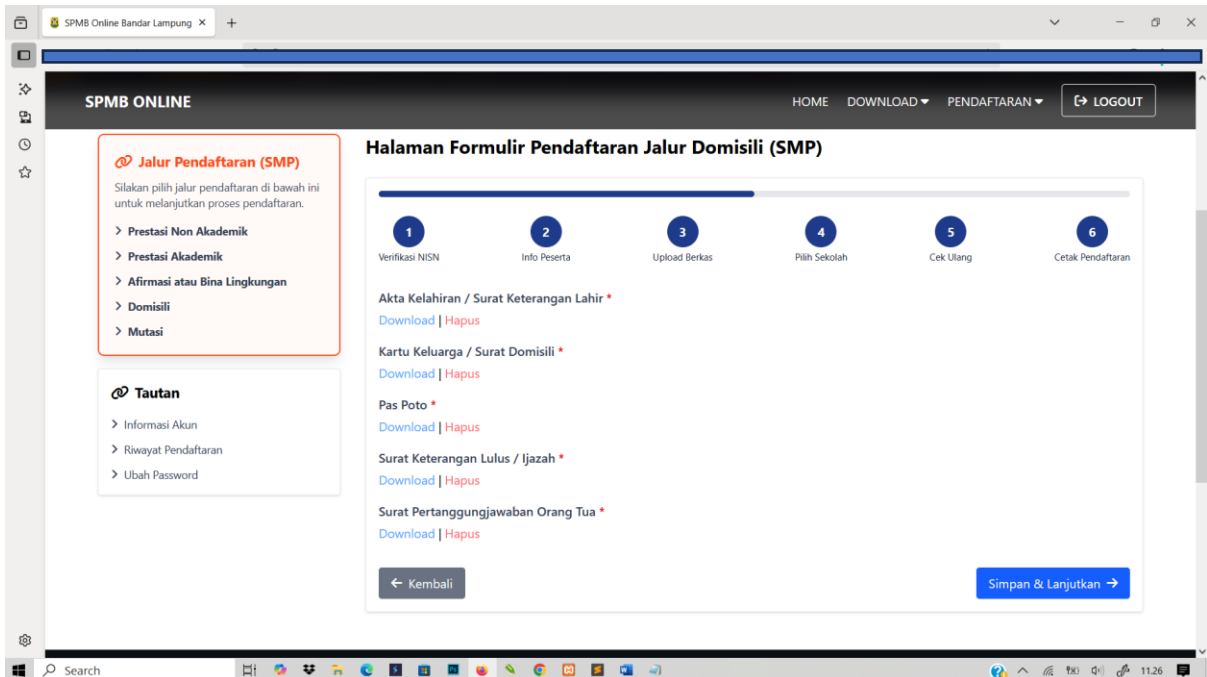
SPMB Online Bandar Lampung ×

SPMB ONLINE

HOME DOWNLOAD ▾ PENDAFTARAN ▾ LOGOUT

Jalur Pendaftaran (SMP)

Silakan pilih jalur pendaftaran di bawah ini untuk melanjutkan proses pendaftaran.

> Prestasi Non Akademik
> Prestasi Akademik
> Afirmasi atau Bina Lingkungan
> Domisili
> Mutasi

Tautan

> Informasi Akun
> Riwayat Pendaftaran
> Ubah Password

Halaman Formulir Pendaftaran Jalur Domisili (SMP)

1 Verifikasi NISN
2 Info Peserta
3 Upload Berkas
4 Pilih Sekolah
5 Cek Ulang
6 Cetak Pendaftaran

Akta Kelahiran / Surat Keterangan Lahir *
Download | Hapus

Kartu Keluarga / Surat Domisili *
Download | Hapus

Pas Poto *
Download | Hapus

Surat Keterangan Lulus / Ijazah *
Download | Hapus

Surat Pertanggungjawaban Orang Tua *
Download | Hapus

← Kembali

Simpan & Lanjutkan →

Search

11.26